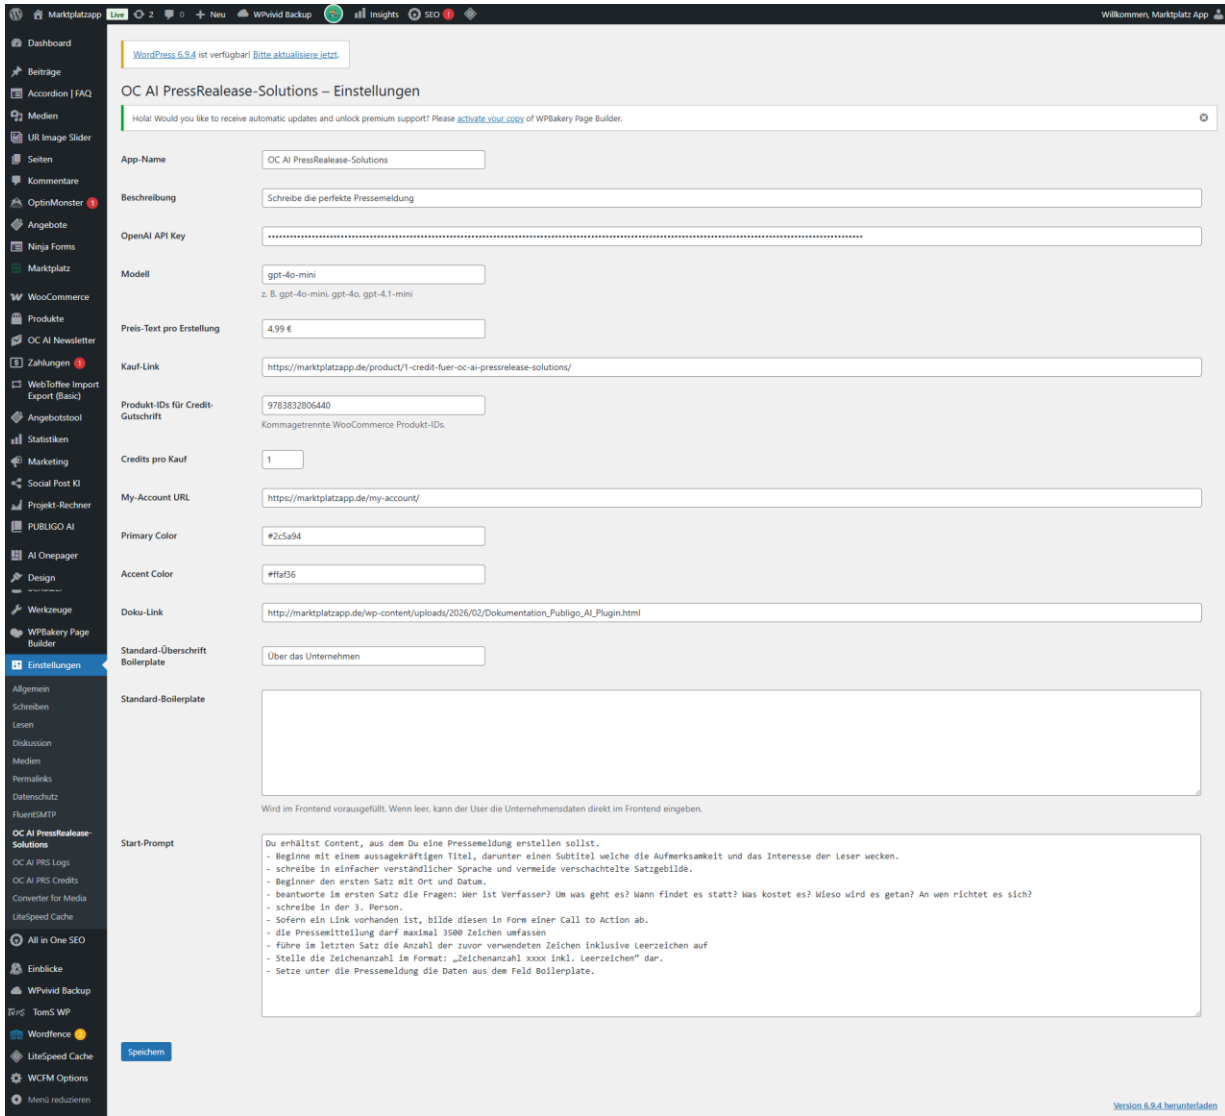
Marktplatzapp Live 2 0 + Neu WPvivid Backup Insights SEO 1

Willkommen, Marktplatz App

Dashboard
Beiträge
Accordion | FAQ
Medien
UR Image Slider
Seiten
Kommentare
OptinMonster 1
Angebote
Ninja Forms
Marktplatz
WooCommerce
Produkte
OC AI Newsletter
Zahlungen 1
WebToffee Import Export (Basic)
Angebotstool
Statistiken
Marketing
Social Post KI
Projekt-Rechner
PUBLIGO AI
AI Onepager
Design
Werkzeuge
WPBakery Page Builder
Einstellungen
Allgemein
Schreiben
Lesen
Diskussion
Medien
Permalinks
Datenschutz
FluentSMTP
OC AI PressRealease-Solutions
OC AI PRS Logs
OC AI PRS Credits
Converter for Media
LiteSpeed Cache
All in One SEO
Einblicke
WPvivid Backup
Toms WP
Wordfence 3
LiteSpeed Cache
WCFM Options
Menü reduzieren

WordPress 6.9.4 ist verfügbar! Bitte aktualisiere jetzt.

OC AI PressRealease-Solutions – Einstellungen

Hola! Would you like to receive automatic updates and unlock premium support? Please activate your copy of WPBakery Page Builder.

App-Name: OC AI PressRealease-Solutions

Beschreibung: Schreibe die perfekte Pressemeldung

OpenAI API Key: ••••••••••••••••••••••••••••••••••••••••••••••••••••••••••••••••••••••••••••••••••••••••••••••••••••••••••••••••••••••••••••••••••••••••••••••••••••••••••••••

Modell: gpt-4o-mini
z. B. gpt-4o-mini, gpt-4o, gpt-4.1-mini

Preis-Text pro Erstellung: 4,99 €

Kauf-Link: https://marktplatzapp.de/product/1-credit-fuer-oc-ai-pressrelease-solutions/

Produkt-IDs für Credit-Gutschrift: 9783832806440
Kommagetrennte WooCommerce Produkt-IDs.

Credits pro Kauf: 1

My-Account URL: https://marktplatzapp.de/my-account/

Primary Color: #2c5a94

Accent Color: #ffaf36

Doku-Link: http://marktplatzapp.de/wp-content/uploads/2026/02/Dokumentation_Publigo_AI_Plugin.html

Standard-Überschrift Boilerplate: Über das Unternehmen

Standard-Boilerplate:
Wird im Frontend vorausgefüllt. Wenn leer, kann der User die Unternehmensdaten direkt im Frontend eingeben.

Start-Prompt:
Du erhältst Content, aus dem Du eine Pressemeldung erstellen sollst.
- Beginne mit einem aussagekräftigen Titel, darunter einen Subtitel welche die Aufmerksamkeit und das Interesse der Leser wecken.
- schreibe in einfacher verständlicher Sprache und vermeide verschachtelte Satzgebilde.
- Beginner den ersten Satz mit Ort und Datum.
- beantworte im ersten Satz die Fragen: Wer ist Verfasser? Um was geht es? Wann findet es statt? Was kostet es? Wieso wird es getan? An wen richtet es sich?
- schreibe in der 3. Person.
- Sofern ein Link vorhanden ist, bilde diesen in Form einer Call to Action ab.
- die Pressemitteilung darf maximal 3500 Zeichen umfassen
- führe im letzten Satz die Anzahl der zuvor verwendeten Zeichen inklusive Leerzeichen auf
- Stelle die Zeichenanzahl im Format: „Zeichenanzahl xxxx inkl. Leerzeichen" dar.
- Setze unter die Pressemeldung die Daten aus dem Feld Boilerplate.

Speichern

Version 6.9.4 herunterladen